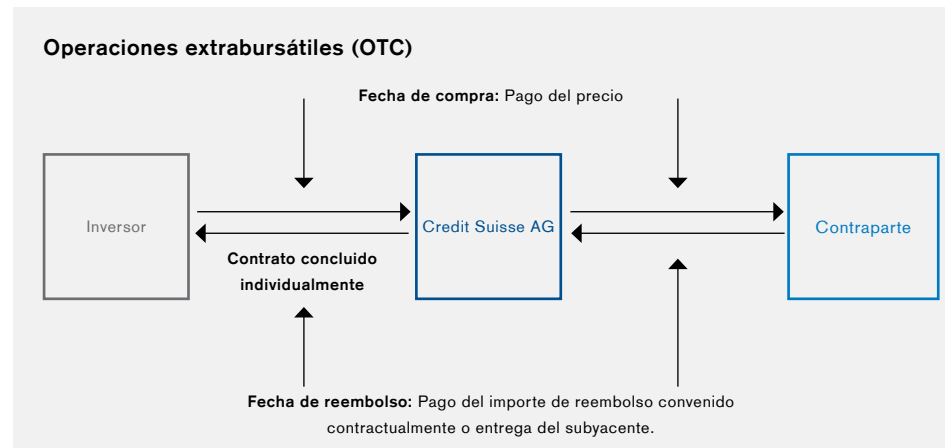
Operaciones extrabursátiles (OTC)

Fecha de compra: Pago del precio

Inversor

Credit Suisse AG

Contraparte

Contrato concluido individualmente

Fecha de reembolso: Pago del importe de reembolso convenido contractualmente o entrega del subyacente.